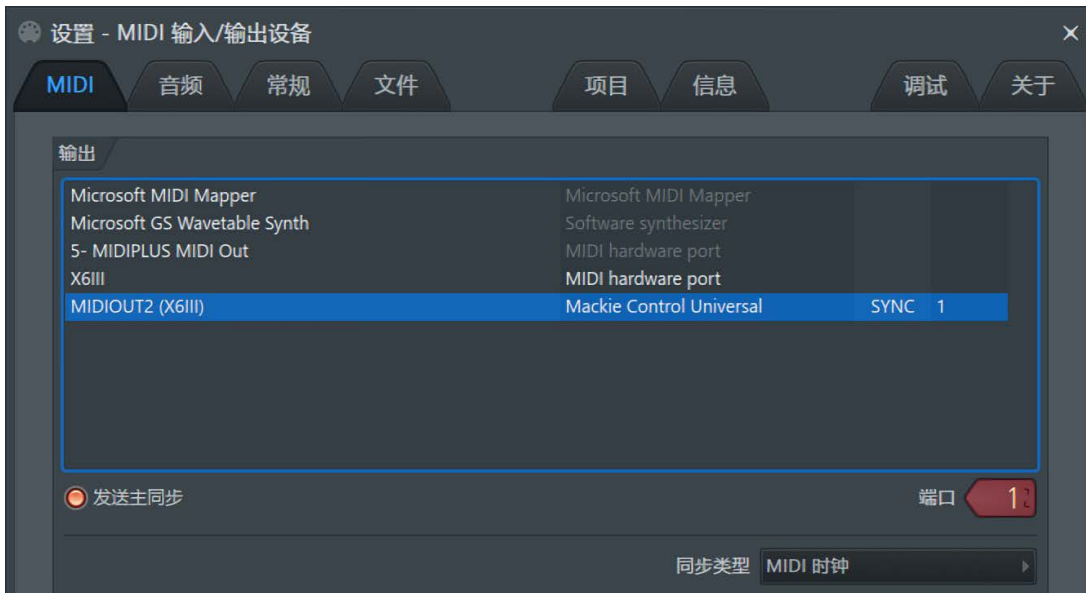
设置 - MIDI 输入/输出设备

MIDI 音频 常规 文件 项目 信息 调试 关于

输出

| | | | |
|---|---|---|---|
| Microsoft MIDI Mapper | Microsoft MIDI Mapper | | |
| Microsoft GS Wavetable Synth | Software synthesizer | | |
| 5- MIDIPLUS MIDI Out | MIDI hardware port | | |
| X6III | MIDI hardware port | | |
| MIDIOUT2 (X6III) | Mackie Control Universal | SYNC | 1 |

发送主同步

端口 1

同步类型 MIDI 时钟